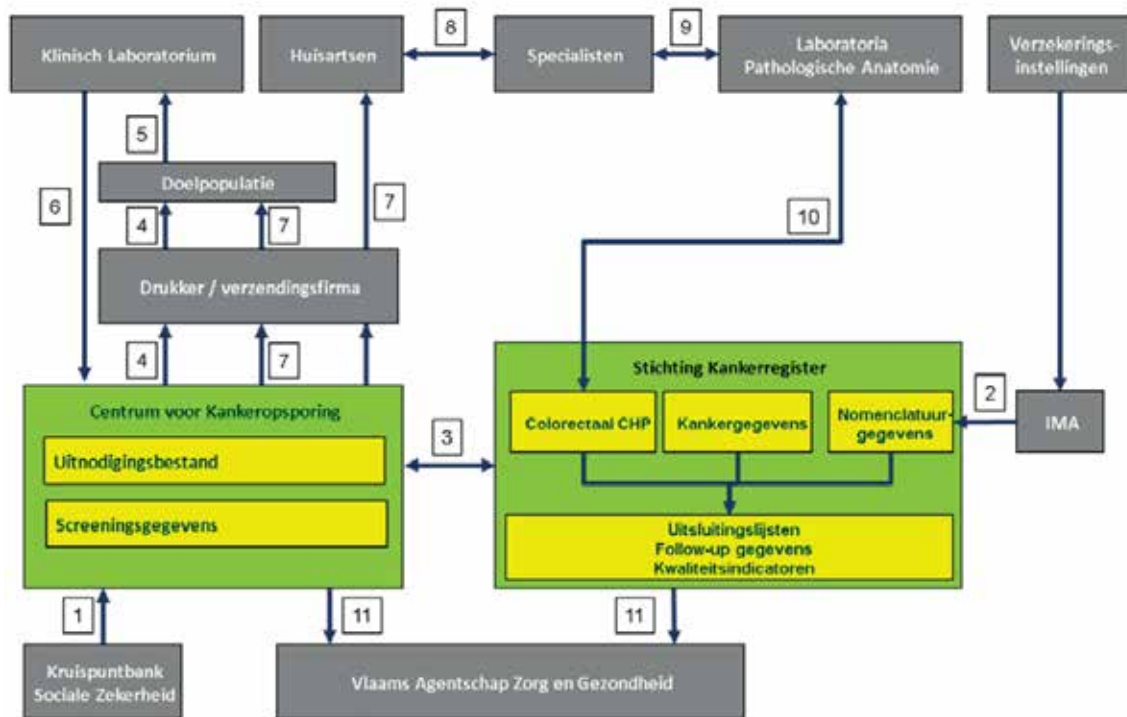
Klinisch Laboratorium

Huisartsen

8

Specialisten

9

Laboratoria Pathologische Anatomie

Verzekeringsinstellingen

5

Doelpopulatie

6

4

7

7

10

Drukker / verzendingsfirma

4

7

Stichting Kankerregister

Centrum voor Kankeropsporing

2

3

Colorectaal CHP

Kankergegevens

Nomenclatuurgegevens

IMA

Uitnodigingsbestand

Screeningsgegevens

Uitsluitingslijsten
Follow-up gegevens
Kwaliteitsindicatoren

1

11

11

Kruispuntbank Sociale Zekerheid

Vlaams Agentschap Zorg en Gezondheid